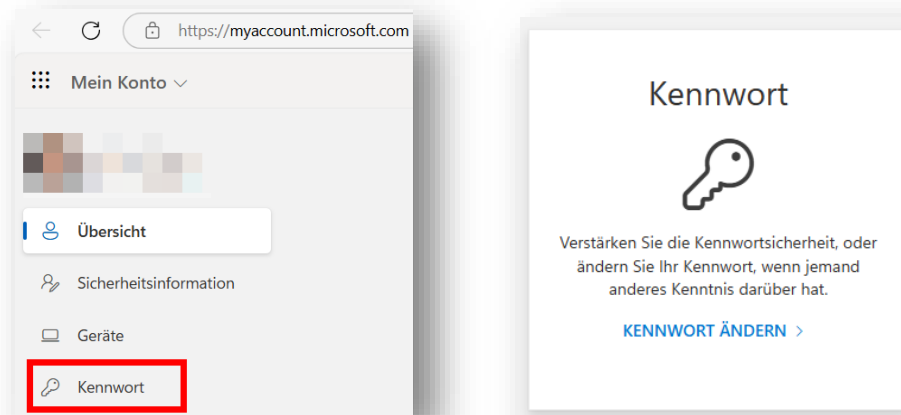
https://myaccount.microsoft.com

Mein Konto

Übersicht

Sicherheitsinformation

Geräte

Kennwort

Kennwort

Verstärken Sie die Kennwortsicherheit, oder ändern Sie Ihr Kennwort, wenn jemand anderes Kenntnis darüber hat.

KENNWORT ÄNDERN ›